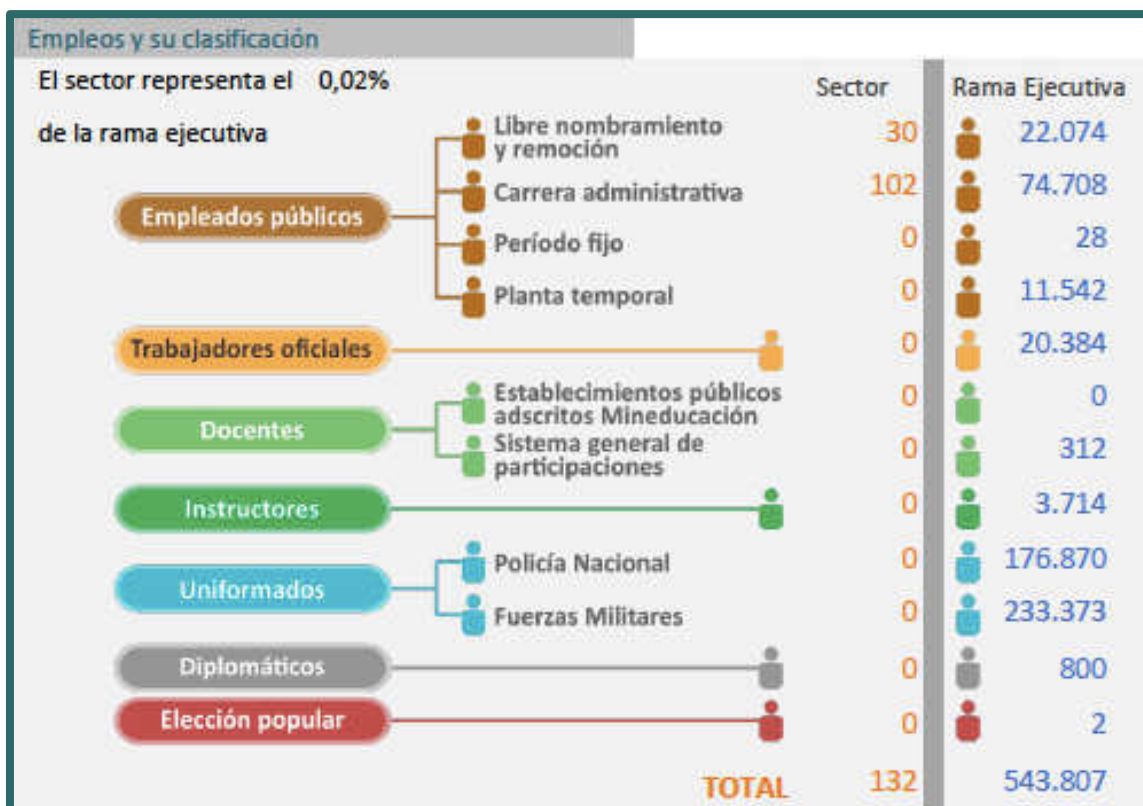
Empleos y su clasificación

El sector representa el 0,02% de la rama ejecutiva

| | | Sector | Rama Ejecutiva |
|---|---|---|---|
| Empleados públicos | Libre nombramiento y remoción | 30 | 22.074 |
| | Carrera administrativa | 102 | 74.708 |
| | Período fijo | 0 | 28 |
| | Planta temporal | 0 | 11.542 |
| Trabajadores oficiales | | 0 | 20.384 |
| Docentes | Establecimientos públicos adscritos Mineducación | 0 | 0 |
| | Sistema general de participaciones | 0 | 312 |
| Instructores | | 0 | 3.714 |
| Uniformados | Policía Nacional | 0 | 176.870 |
| | Fuerzas Militares | 0 | 233.373 |
| Diplomáticos | | 0 | 800 |
| Elección popular | | 0 | 2 |
| | TOTAL | 132 | 543.807 |